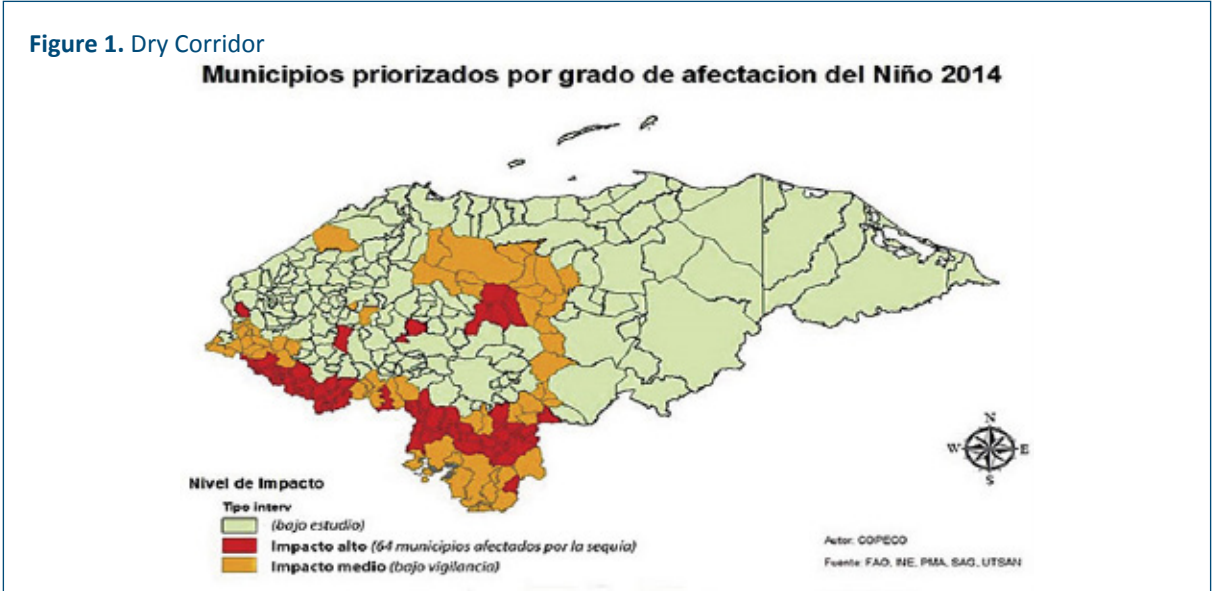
**Figure 1.** Dry Corridor

Municipios priorizados por grado de afectacion del Niño 2014

N
W
E
S

Nivel de Impacto

Tipo interv

(bajo estudio)

Impacto alto (64 municipios afectados por la sequía)

Impacto medio (bajo vigilancia)

Autor: COPECO

Fuente: FAO, INE, PMA, SAG, UTSAN